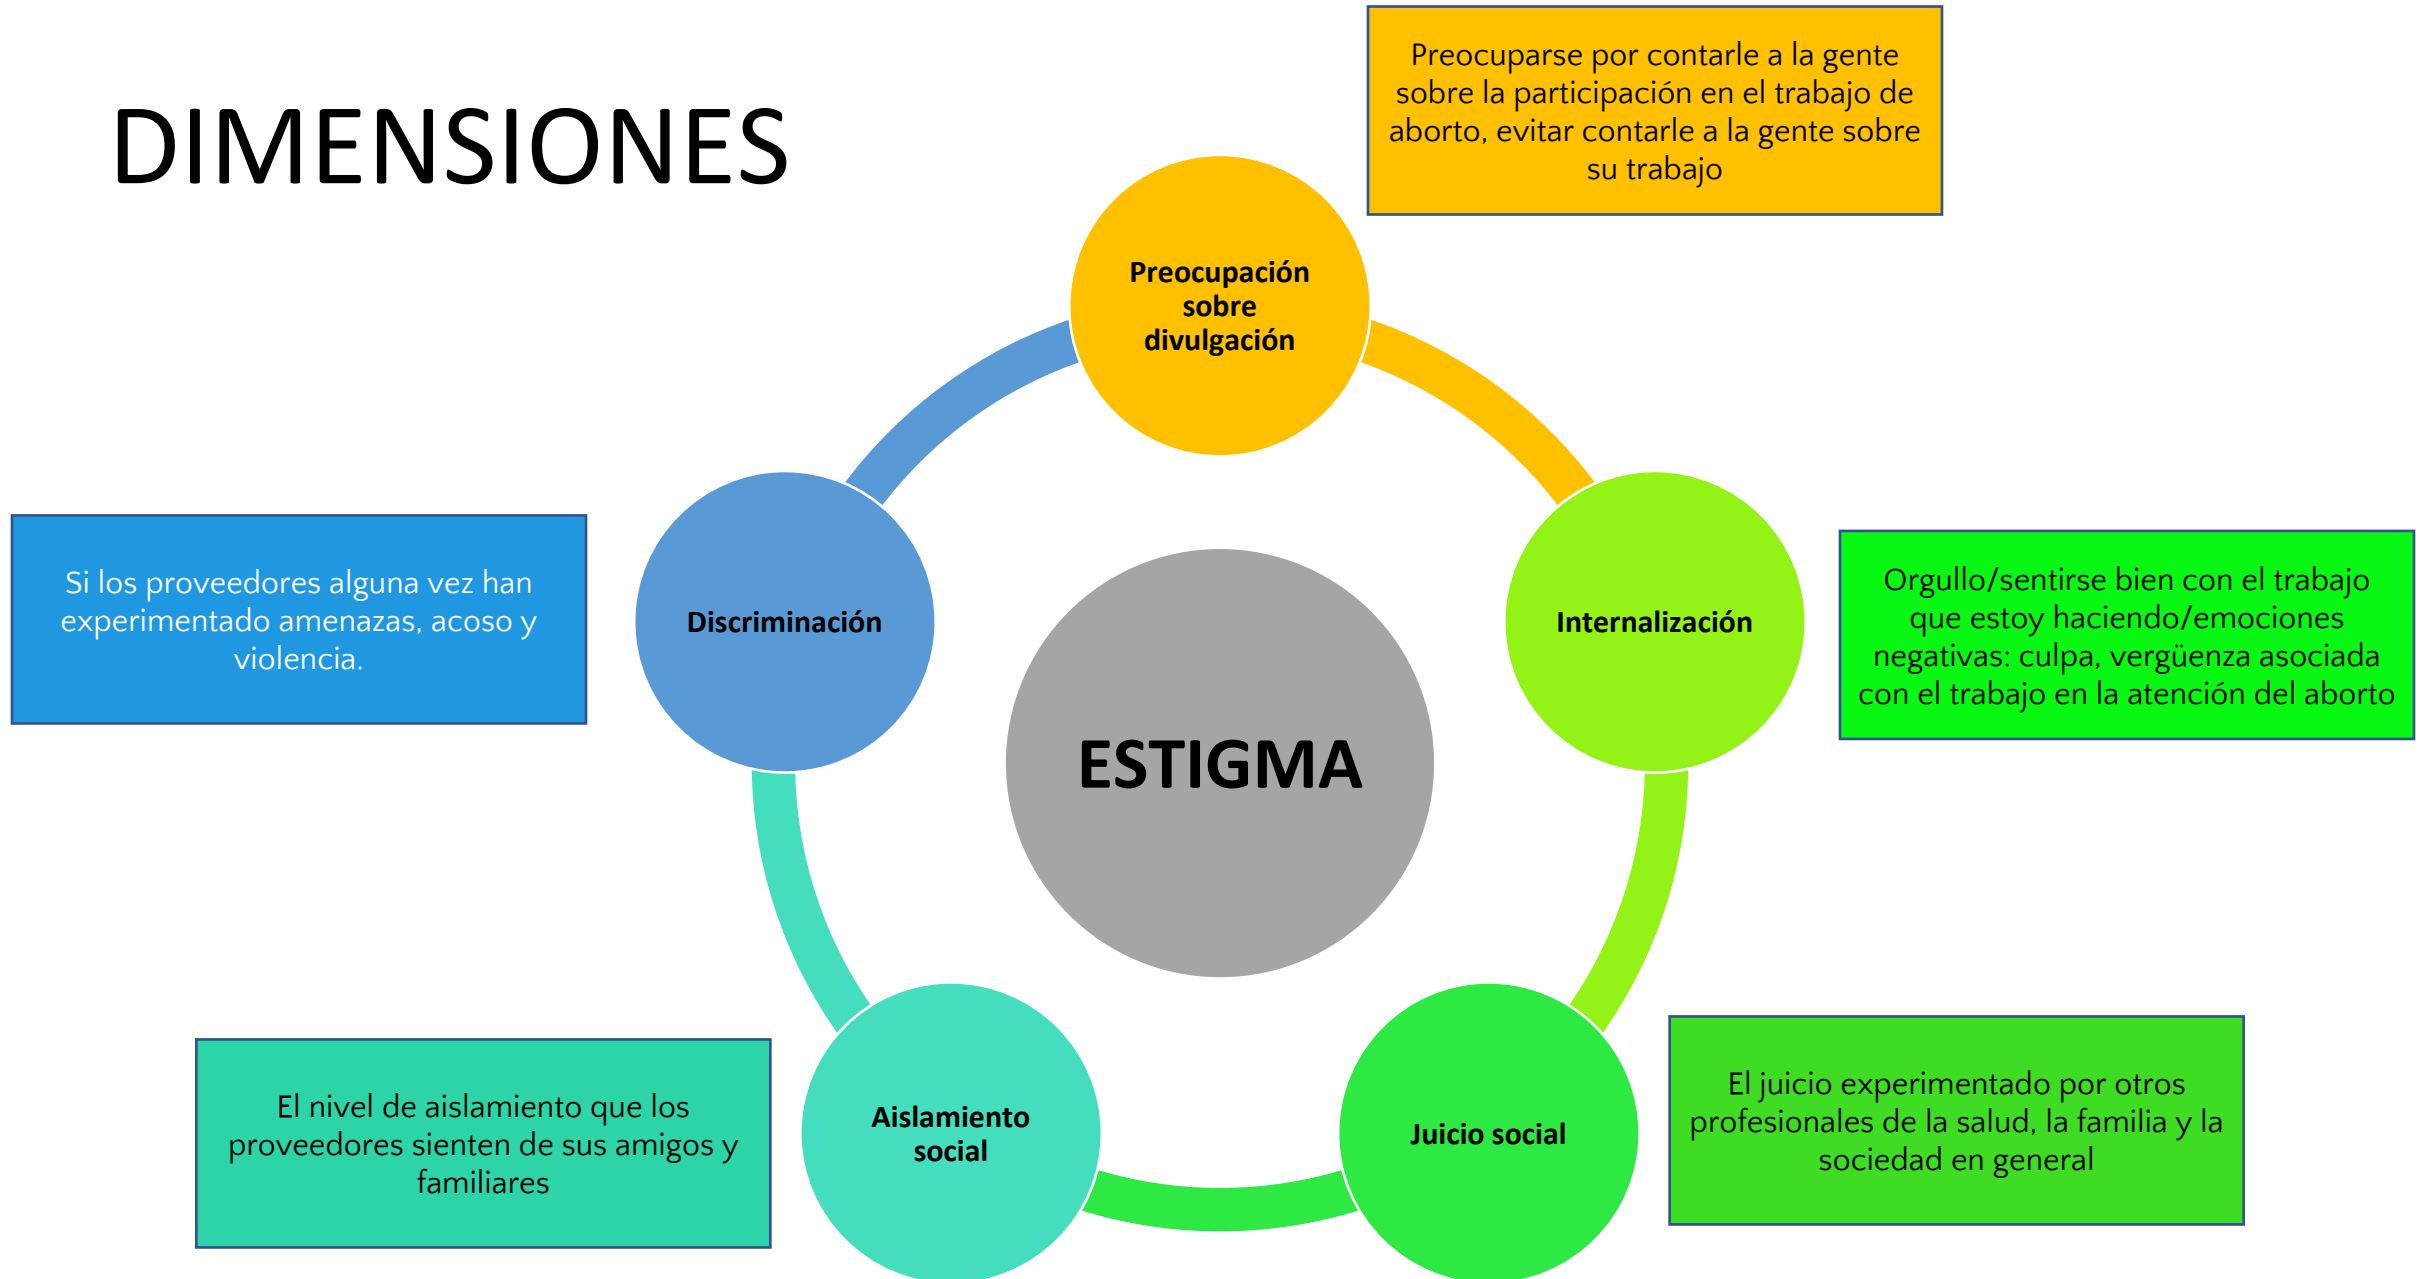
DIMENSIONES

Preocuparse por contarle a la gente sobre la participación en el trabajo de aborto, evitar contarle a la gente sobre su trabajo

Preocupación sobre divulgación

Internalización

Orgullo/sentirse bien con el trabajo que estoy haciendo/emociones negativas: culpa, vergüenza asociada con el trabajo en la atención del aborto

Discriminación

Si los proveedores alguna vez han experimentado amenazas, acoso y violencia.

ESTIGMA

Juicio social

El juicio experimentado por otros profesionales de la salud, la familia y la sociedad en general

Aislamiento social

El nivel de aislamiento que los proveedores sienten de sus amigos y familiares